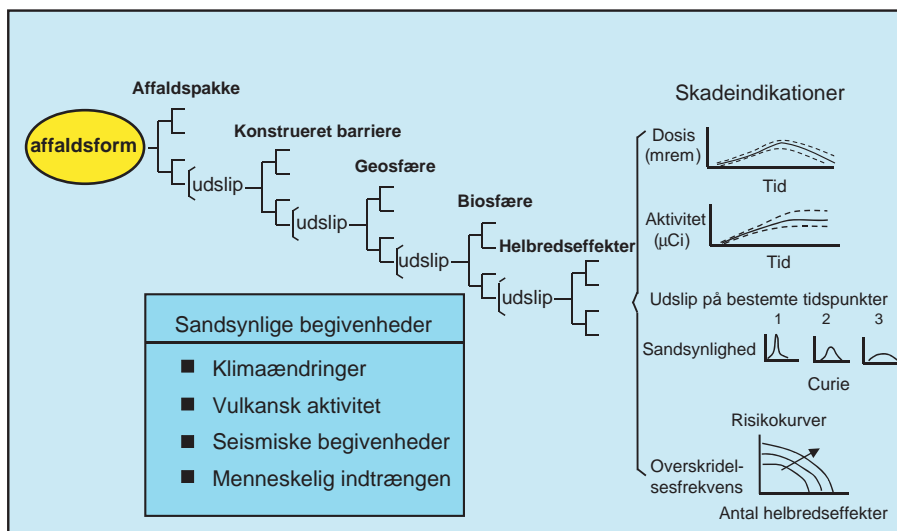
Affaldspakke

affaldsform

Konstrueret barriere

udslip

Geosfære

udslip

Biosfære

udslip

Helbredseffekter

udslip

Skadeindikationer

Dosis (mrem)

Tid

Aktivitet (μCi)

Tid

Udslip på bestemte tidspunkter

1 2 3

Sandsynlighed

Curie

Risikokurver

Overskridelsesfrekvens

Antal helbredseffekter

Sandsynlige begivenheder

■ Klimaændringer

■ Vulkansk aktivitet

■ Seismiske begivenheder

■ Menneskelig indtrængen